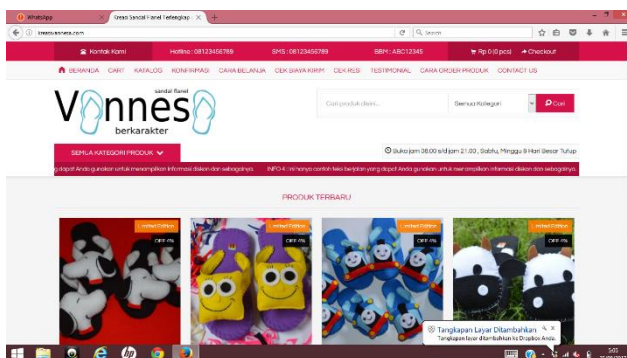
WhatsApp
Kreasi Sandal Flanel Terlengkap
kreasivannes.com
Search
Kontak Kami
Hotline : 08123456789
SMS : 08123456789
BBM : ABC12345
Rp 0 (0 pcs)
Checkout
BERANDA CART KATALOG KONFIRMASI CARA BELANJA CEK BIAYA KIRIM CEK RESI TESTIMONIAL CARA ORDER PRODUK CONTACT US
sandal flanel
Vannes
berkarakter
Cari produk disini...
Semua Kategori
Cari
SEMUA KATEGORI PRODUK
Buka jam 08:00 s/d jam 21:00 , Sabtu, Minggu & Hari Besar Tutup
g dapat Anda gunakan untuk menampilkan informasi diskon dan sebagainya.   INFO : ini hanya contoh teks berjalan yang dapat Anda gunakan untuk menampilkan informasi diskon dan sebagainya.
PRODUK TERBARU
Limited Edition
OFF 4%
Limited Edition
OFF 4%
Limited Edition
OFF 4%
Limited Edition
OFF 4%
Tangkapan Layar Ditambahkan
Tangkapan layar ditambahkan ke Dropbox Anda.
5:03